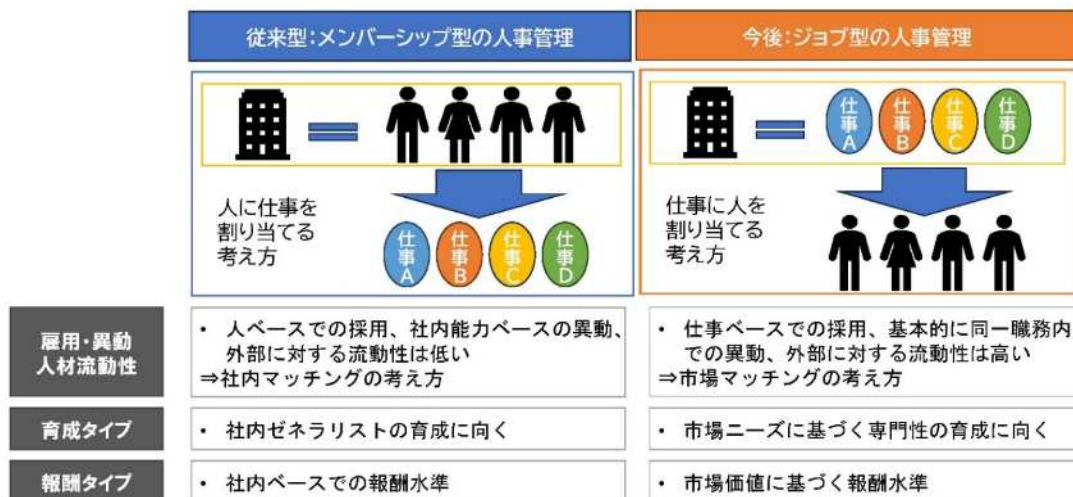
| | 従来型:メンバーシップ型の人事管理 | 今後:ジョブ型の人事管理 |
|---|---|---|
| | = 仕事A 仕事B 仕事C 仕事D<br>人に仕事を割り当てる考え方 | = 仕事A 仕事B 仕事C 仕事D<br>仕事に人を割り当てる考え方 |
| 雇用・異動 人材流動性 | ・ 人ベースでの採用、社内能力ベースの異動、外部に対する流動性は低い<br>⇒社内マッチングの考え方 | ・ 仕事ベースでの採用、基本的に同一職務内での異動、外部に対する流動性は高い<br>⇒市場マッチングの考え方 |
| 育成タイプ | ・ 社内ゼネラリストの育成に向く | ・ 市場ニーズに基づく専門性の育成に向く |
| 報酬タイプ | ・ 社内ベースでの報酬水準 | ・ 市場価値に基づく報酬水準 |